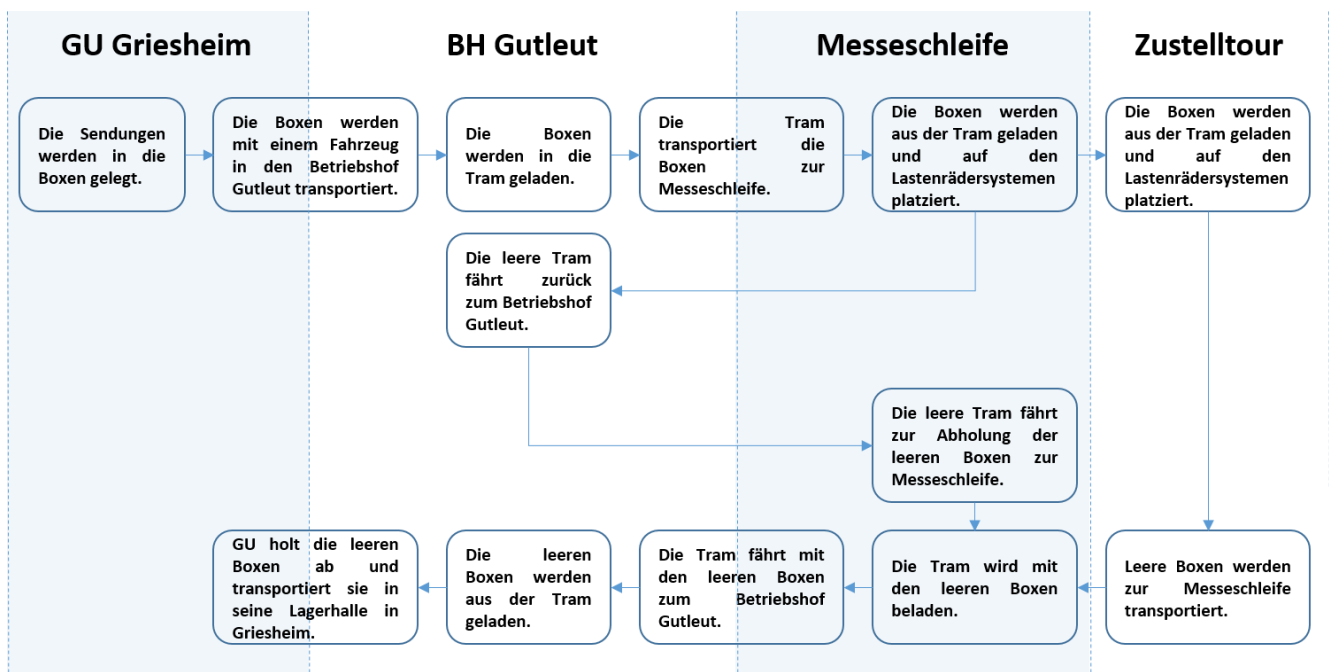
GU Griesheim

BH Gutleut

Messeschleife

Zustelltour

Die Sendungen werden in die Boxen gelegt.

Die Boxen werden mit einem Fahrzeug in den Betriebshof Gutleut transportiert.

Die Boxen werden in die Tram geladen.

Die Tram transportiert die Boxen zur Messeschleife.

Die Boxen werden aus der Tram geladen und auf den Lastenrädersystemen platziert.

Die Boxen werden aus der Tram geladen und auf den Lastenrädersystemen platziert.

Die leere Tram fährt zurück zum Betriebshof Gutleut.

Die leere Tram fährt zur Abholung der leeren Boxen zur Messeschleife.

GU holt die leeren Boxen ab und transportiert sie in seine Lagerhalle in Griesheim.

Die leeren Boxen werden aus der Tram geladen.

Die Tram fährt mit den leeren Boxen zum Betriebshof Gutleut.

Die Tram wird mit den leeren Boxen beladen.

Leere Boxen werden zur Messeschleife transportiert.